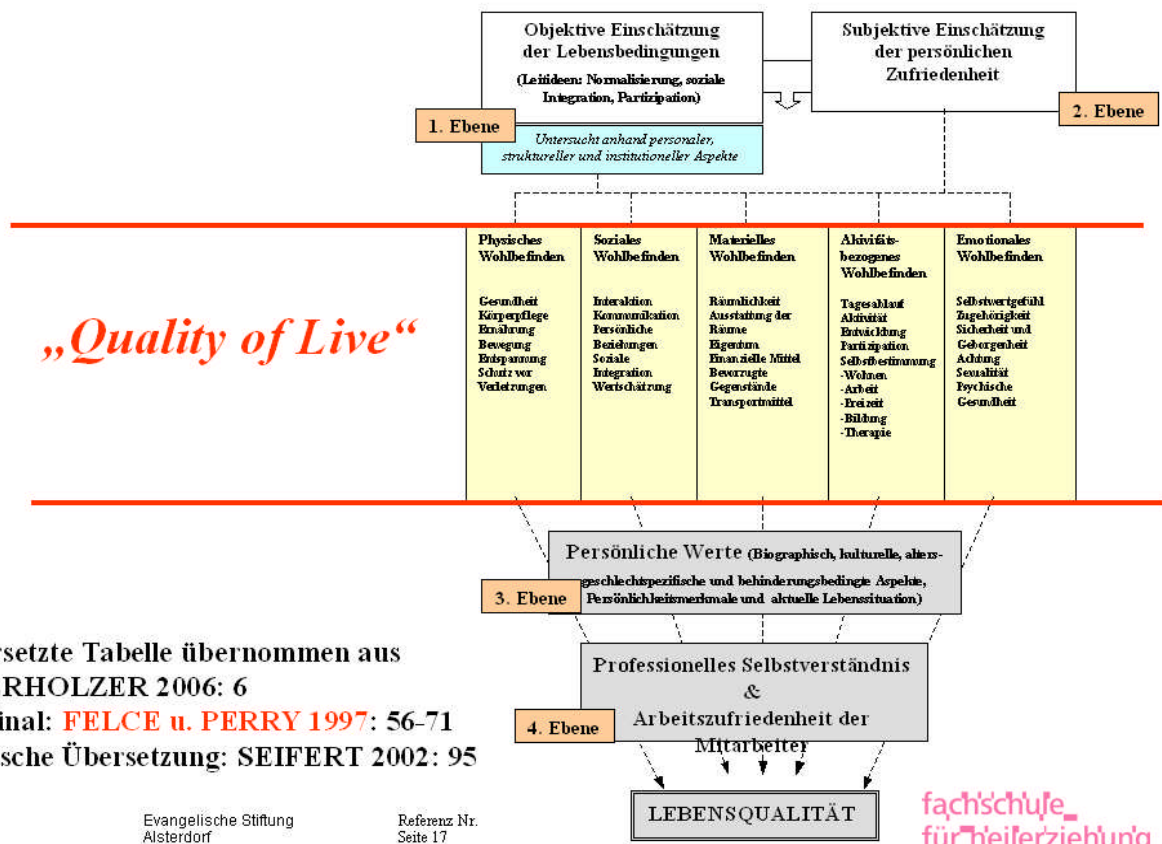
Objektive Einschätzung der Lebensbedingungen

(Leitideen: Normalisierung, soziale Integration, Partizipation)

Subjektive Einschätzung der persönlichen Zufriedenheit

1. Ebene

Untersucht anhand personaler, struktureller und institutioneller Aspekte

2. Ebene

„Quality of Live“

| Physisches Wohlbefinden | Soziales Wohlbefinden | Materielles Wohlbefinden | Aktivitätsbezogenes Wohlbefinden | Emotionales Wohlbefinden |
|---|---|---|---|---|
| Gesundheit Körperpflege Ernährung Bewegung Entspannung Schutz vor Verletzungen | Interaktion Kommunikation Persönliche Beziehungen Soziale Integration Wertschätzung | Räumlichkeit Ausstattung der Räume Eigentum Finanzielle Mittel Bevorzugte Gegenstände Transportmittel | Tagesablauf Aktivität Entwicklung Partizipation Selbstbestimmung -Wohnen -Arbeit -Freizeit -Bildung -Therapie | Selbstwertgefühl Zugehörigkeit Sicherheit und Geborgenheit Achtung Sexualität Psychische Gesundheit |

Persönliche Werte (Biographisch, kulturelle, alters- geschlechtspezifische und behinderungsbedingte Aspekte, Persönlichkeitsmerkmale und aktuelle Lebenssituation)

3. Ebene

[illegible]rsetzte Tabelle übernommen aus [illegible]RHOLZER 2006: 6
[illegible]inal: FELCE u. PERRY 1997: 56-71
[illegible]sche Übersetzung: SEIFERT 2002: 95

Professionelles Selbstverständnis & Arbeitszufriedenheit der Mitarbeiter

4. Ebene

LEBENSQUALITÄT

Evangelische Stiftung Alsterdorf

Referenz Nr. Seite 17

fachschule_ für heilerziehung